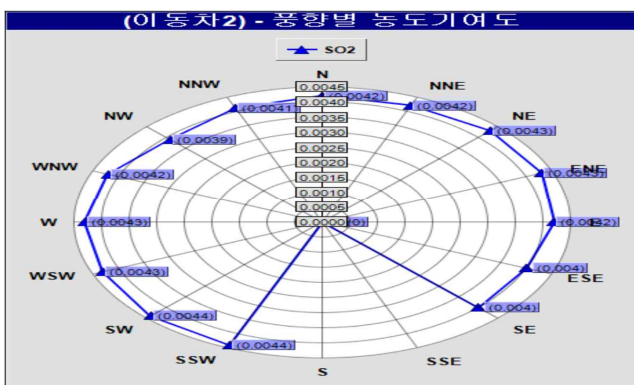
(이동차2) - 풍향별 농도기여도

SO2

N
NNE
NE
ENE
E
ESE
SE
SSE
S
SSW
SW
WSW
W
WNW
NW
NNW

0.0045
0.0040
0.0035
0.0030
0.0025
0.0020
0.0015
0.0010
0.0005
0.0000

(0.0042)
(0.0042)
(0.0043)
(0.0043)
(0.0042)
(0.004)
(0.004)
(0)
(0.0044)
(0.0044)
(0.0043)
(0.0043)
(0.0042)
(0.0039)
(0.0041)